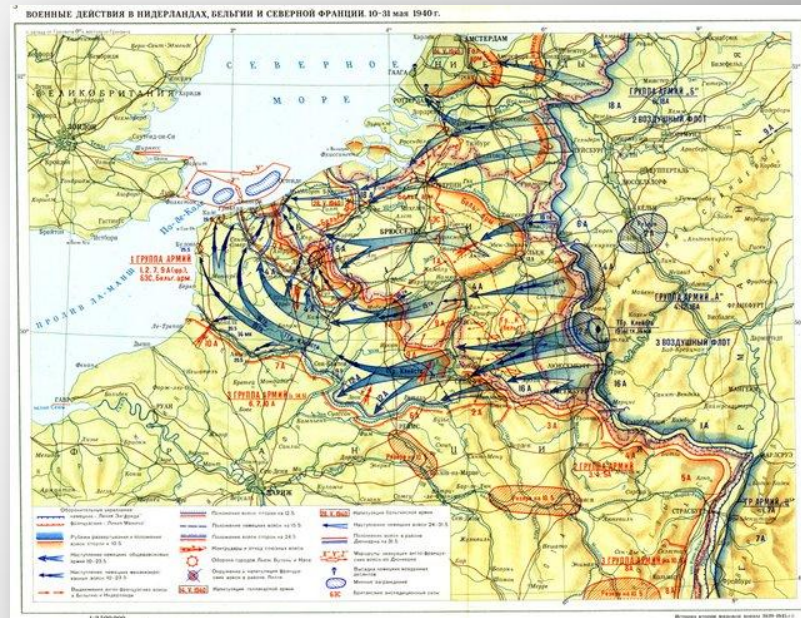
ВОЕННЫЕ ДЕЙСТВИЯ В НИДЕРЛАНДАХ, БЕЛЬГИИ И СЕВЕРНОЙ ФРАНЦИИ. 10-31 мая 1940 г.

СЕВЕРНОЕ МОРЕ

ВЕЛИКОБРИТАНИЯ

АМСТЕРДАМ

ГААГА

ГРУППА АРМИЙ „Б"

2 ВОЗДУШНЫЙ ФЛОТ

БРЮССЕЛЬ

1 ГРУППА АРМИЙ

1, 2, 7, 9 А (фр.), БЭС, Бельг. арм.

ПРОЛИВ ЛА-МАНШ

Па-де-Кале

ГРУППА АРМИЙ „А"

3 ВОЗДУШНЫЙ ФЛОТ

Тк. гр. Клейста

6 А

4 А

16 А

10 А

7 А

3 ГРУППА АРМИЙ

2 ГРУППА АРМИЙ

ФРАНКФУРТ

СТРАСБУРГ

Гр. АРМИЙ „Ц"

5 А

7 А

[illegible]